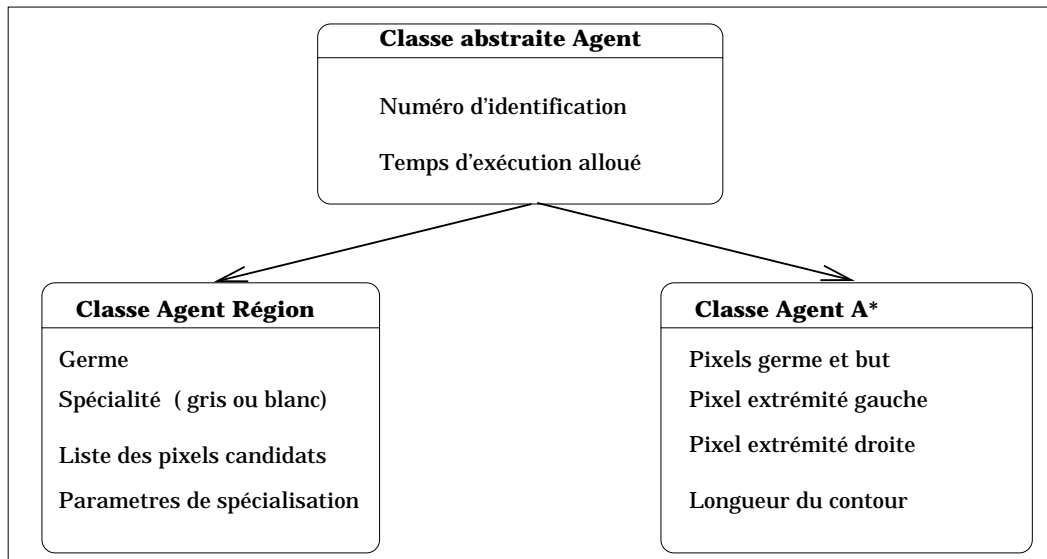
Classe abstraite Agent

Numéro d'identification

Temps d'exécution alloué

Classe Agent Région

Germe

Spécialité ( gris ou blanc)

Liste des pixels candidats

Parametres de spécialisation

Classe Agent A*

Pixels germe et but

Pixel extrémité gauche

Pixel extrémité droite

Longueur du contour